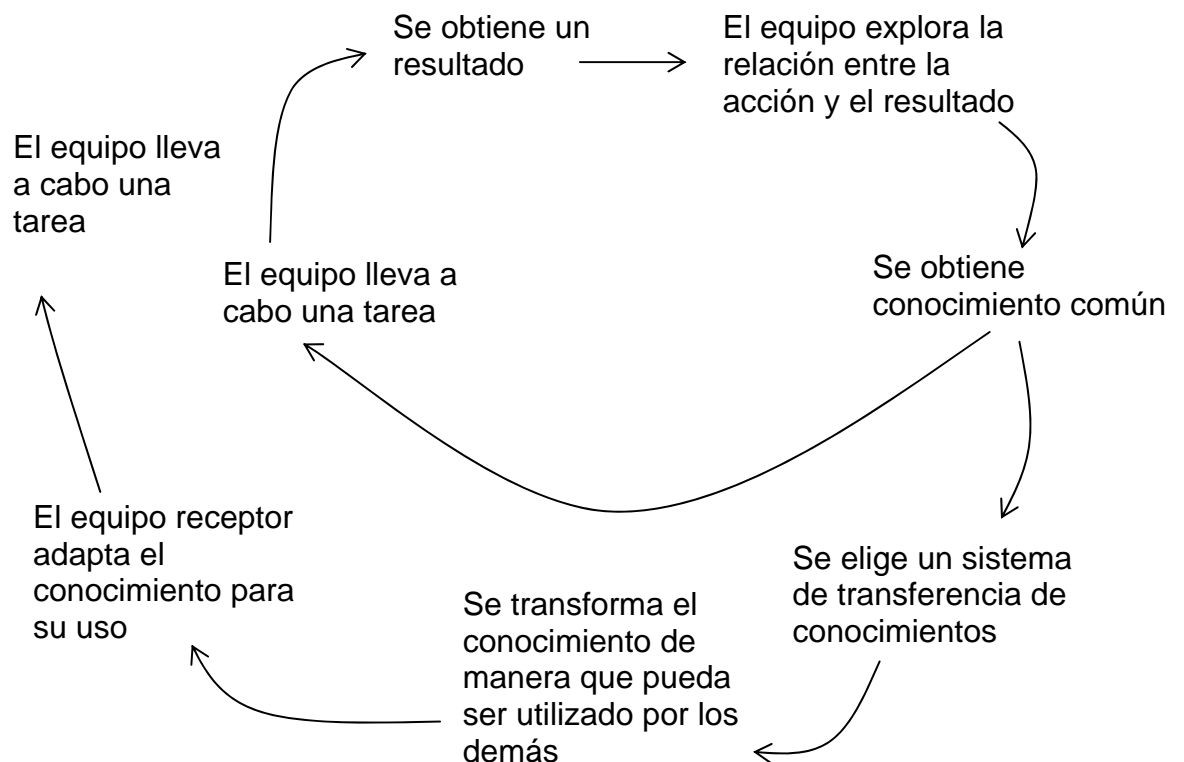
Se obtiene un resultado

El equipo explora la relación entre la acción y el resultado

El equipo lleva a cabo una tarea

El equipo lleva a cabo una tarea

Se obtiene conocimiento común

El equipo receptor adapta el conocimiento para su uso

Se elige un sistema de transferencia de conocimientos

Se transforma el conocimiento de manera que pueda ser utilizado por los demás